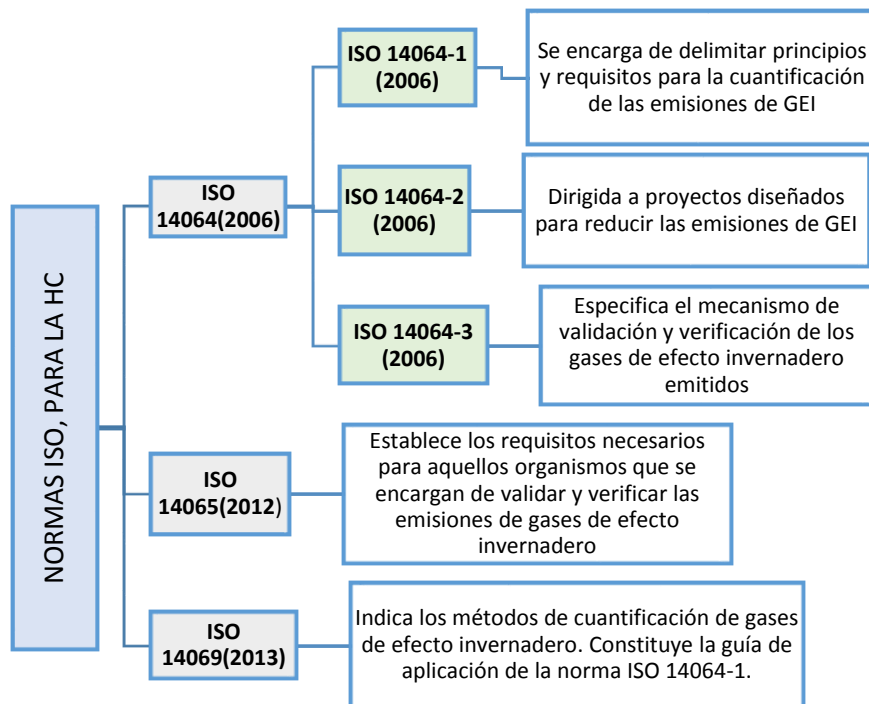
NORMAS ISO, PARA LA HC

ISO 14064(2006)

ISO 14064-1 (2006)

Se encarga de delimitar principios y requisitos para la cuantificación de las emisiones de GEI

ISO 14064-2 (2006)

Dirigida a proyectos diseñados para reducir las emisiones de GEI

ISO 14064-3 (2006)

Especifica el mecanismo de validación y verificación de los gases de efecto invernadero emitidos

ISO 14065(2012)

Establece los requisitos necesarios para aquellos organismos que se encargan de validar y verificar las emisiones de gases de efecto invernadero

ISO 14069(2013)

Indica los métodos de cuantificación de gases de efecto invernadero. Constituye la guía de aplicación de la norma ISO 14064-1.